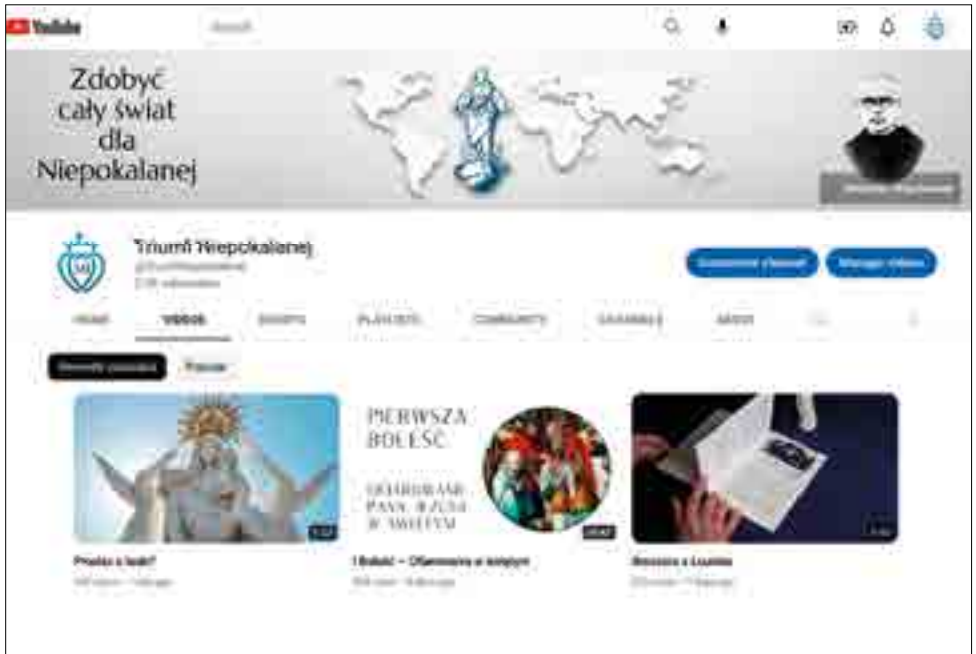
YouTube

Zdobyć cały świat dla Niepokalanej

Triumf Niepokalanej

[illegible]

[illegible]

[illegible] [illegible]

HOME VIDEOS SHORTS PLAYLISTS COMMUNITY CHANNELS ABOUT

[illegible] Popular

PIERWSZA BOLEŚĆ

OFIAROWANIE PANA JEZUSA W ŚWIĄTYNI

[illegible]

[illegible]

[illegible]

Prosta z ludź?
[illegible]

I Boleść – Ofiarowanie w świątyni
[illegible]

Rozważanie z Lourdes
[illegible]